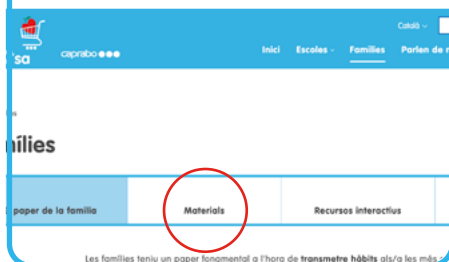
sa caprabo ●●●

Català

Inici Escoles Famílies Parlen de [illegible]

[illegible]

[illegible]ílies

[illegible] paper de la família

Materials

Recursos interactius

Les famílies teniu un paper fonamental a l'hora de transmetre hàbits als/a les més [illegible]